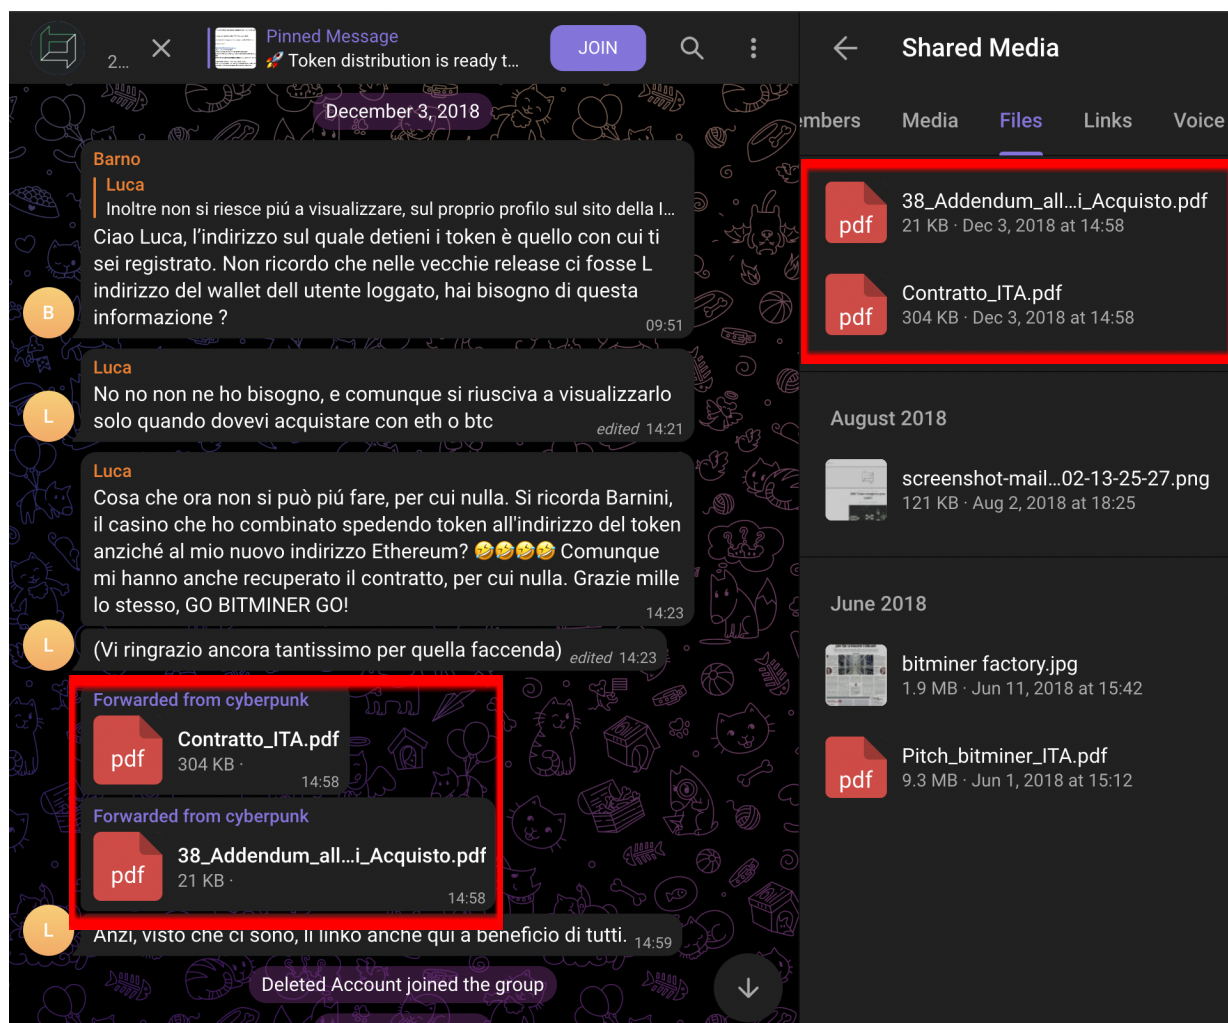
2...

Pinned Message
🚀 Token distribution is ready t...

JOIN

December 3, 2018

Barno
Luca
Inoltre non si riesce piú a visualizzare, sul proprio profilo sul sito della l...
Ciao Luca, l'indirizzo sul quale detieni i token è quello con cui ti sei registrato. Non ricordo che nelle vecchie release ci fosse L indirizzo del wallet dell utente loggato, hai bisogno di questa informazione ?
09:51

B

Luca
No no non ne ho bisogno, e comunque si riusciva a visualizzarlo solo quando dovevi acquistare con eth o btc
edited 14:21

L

Luca
Cosa che ora non si può piú fare, per cui nulla. Si ricorda Barnini, il casino che ho combinato spedendo token all'indirizzo del token anziché al mio nuovo indirizzo Ethereum? 🤣🤣🤣🤣 Comunque mi hanno anche recuperato il contratto, per cui nulla. Grazie mille lo stesso, GO BITMINER GO!
14:23

L

(Vi ringrazio ancora tantissimo per quella faccenda)
edited 14:23

Forwarded from cyberpunk
pdf
Contratto_ITA.pdf
304 KB ·
14:58

Forwarded from cyberpunk
pdf
38_Addendum_all...i_Acquisto.pdf
21 KB ·
14:58

L

Anzi, visto che ci sono, li linko anche qui a beneficio di tutti.
14:59

Deleted Account joined the group

Shared Media

embers
Media
Files
Links
Voice

pdf
38_Addendum_all...i_Acquisto.pdf
21 KB · Dec 3, 2018 at 14:58

pdf
Contratto_ITA.pdf
304 KB · Dec 3, 2018 at 14:58

August 2018

screenshot-mail...02-13-25-27.png
121 KB · Aug 2, 2018 at 18:25

June 2018

bitminer factory.jpg
1.9 MB · Jun 11, 2018 at 15:42

pdf
Pitch_bitminer_ITA.pdf
9.3 MB · Jun 1, 2018 at 15:12